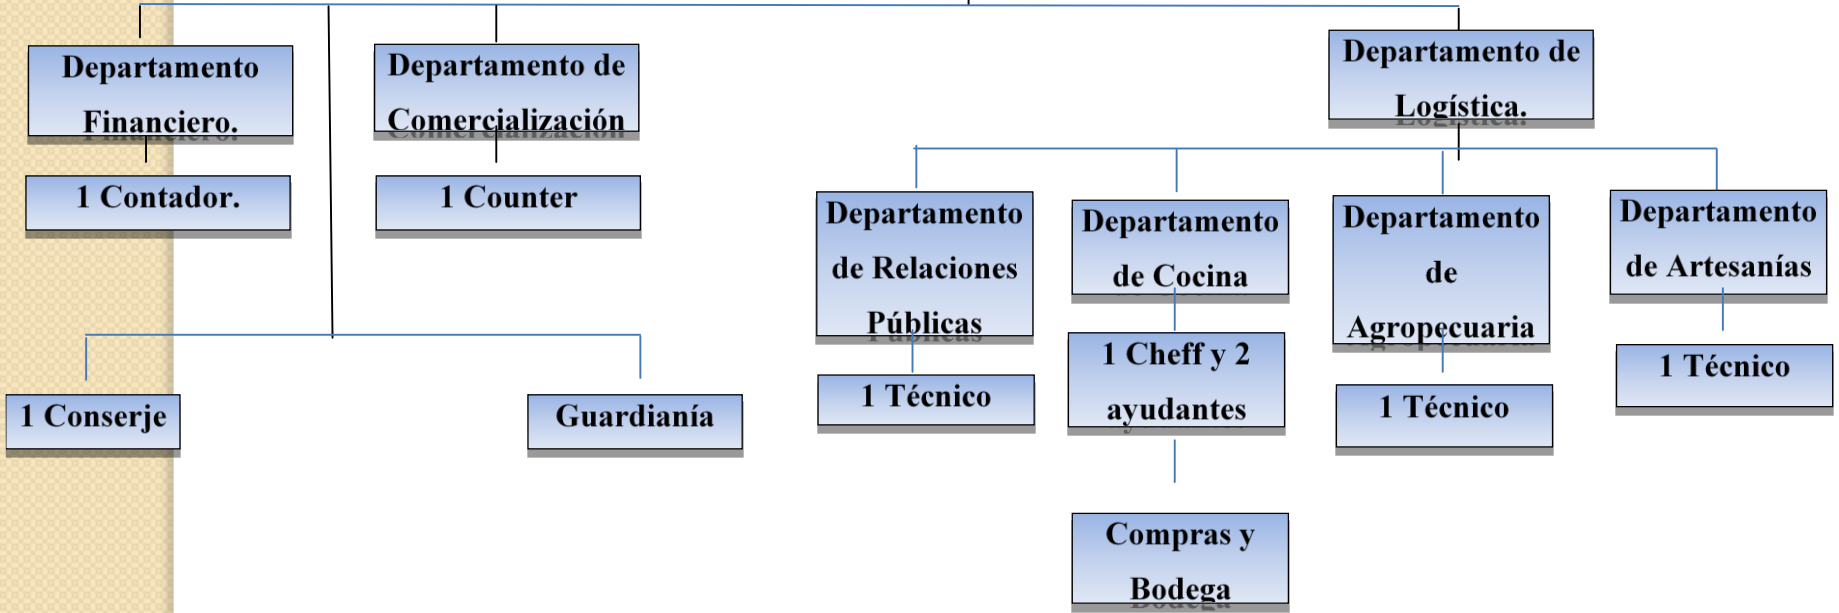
Departamento Financiero.

1 Contador.

Departamento de Comercialización

1 Counter

Departamento de Logística.

Departamento de Relaciones Públicas

1 Técnico

Departamento de Cocina

1 Cheff y 2 ayudantes

Compras y Bodega

Departamento de Agropecuaria

1 Técnico

Departamento de Artesanías

1 Técnico

1 Conserje

Guardianía